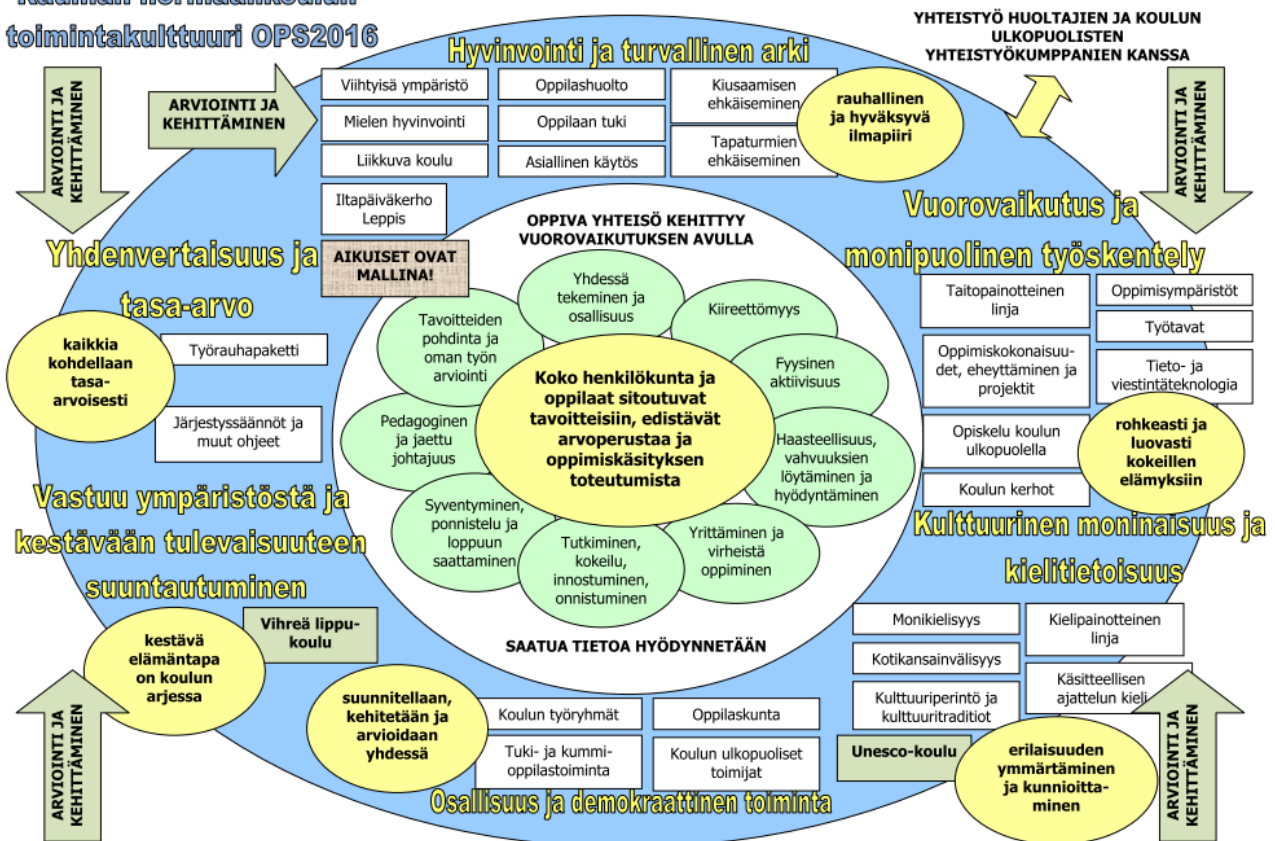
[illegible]
toimintakulttuuri OPS2016

Hyvinvointi ja turvallinen arki

YHTEISTYÖ HUOLTAJIEN JA KOULUN ULKOPUOLISTEN YHTEISTYÖKUMPPANIEN KANSSA

ARVIOINTI JA KEHITTÄMINEN

ARVIOINTI JA KEHITTÄMINEN

ARVIOINTI JA KEHITTÄMINEN

Viihtyisä ympäristö
Mielen hyvinvointi
Liikkuva koulu
Oppilashuolto
Oppilaan tuki
Asiallinen käytös
Kiusaamisen ehkäiseminen
Tapaturmien ehkäiseminen

rauhallinen ja hyväksyvä ilmapiiri

Iltapäiväkerho Leppis

Yhdenvertaisuus ja tasa-arvo

AIKUISET OVAT MALLINA!

OPPIVA YHTEISÖ KEHITTYY VUOROVAIKUTUKSEN AVULLA

Vuorovaikutus ja monipuolinen työskentely

kaikkia kohdellaan tasa-arvoisesti

Työrauhapaketti
Järjestyssäännöt ja muut ohjeet

Yhdessä tekeminen ja osallisuus
Kiireettömyys
Tavoitteiden pohdinta ja oman työn arviointi
Fyysinen aktiivisuus
Pedagoginen ja jaettu johtajuus
Koko henkilökunta ja oppilaat sitoutuvat tavoitteisiin, edistävät arvoperustaa ja oppimiskäsityksen toteutumista
Haasteellisuus, vahvuuksien löytäminen ja hyödyntäminen
Syventyminen, ponnistelu ja loppuun saattaminen
Tutkiminen, kokeilu, innostuminen, onnistuminen
Yrittäminen ja virheistä oppiminen

Taitopainotteinen linja
Oppimisympäristöt
Työtavat
Oppimiskokonaisuudet, eheyttäminen ja projektit
Tieto- ja viestintäteknologia
Opiskelu koulun ulkopuolella
Koulun kerhot

rohkeasti ja luovasti kokeillen elämyksiin

Vastuu ympäristöstä ja kestävään tulevaisuuteen suuntautuminen

Kulttuurinen moninaisuus ja kielitietoisuus

Vihreä lippu-koulu

kestävä elämäntapa on koulun arjessa

SAATUA TIETOA HYÖDYNNETÄÄN

Monikielisyys
Kielipainotteinen linja
Kotikansainvälisyys
Käsitteellisen ajattelun kieli
Kulttuuriperintö ja kulttuuritraditiot

suunnitellaan, kehitetään ja arvioidaan yhdessä

Koulun työryhmät
Oppilaskunta
Tuki- ja kummioppilastoiminta
Koulun ulkopuoliset toimijat

Unesco-koulu

erilaisuuden ymmärtäminen ja kunnioittaminen

Osallisuus ja demokraattinen toiminta

ARVIOINTI JA KEHITTÄMINEN

ARVIOINTI JA KEHITTÄMINEN